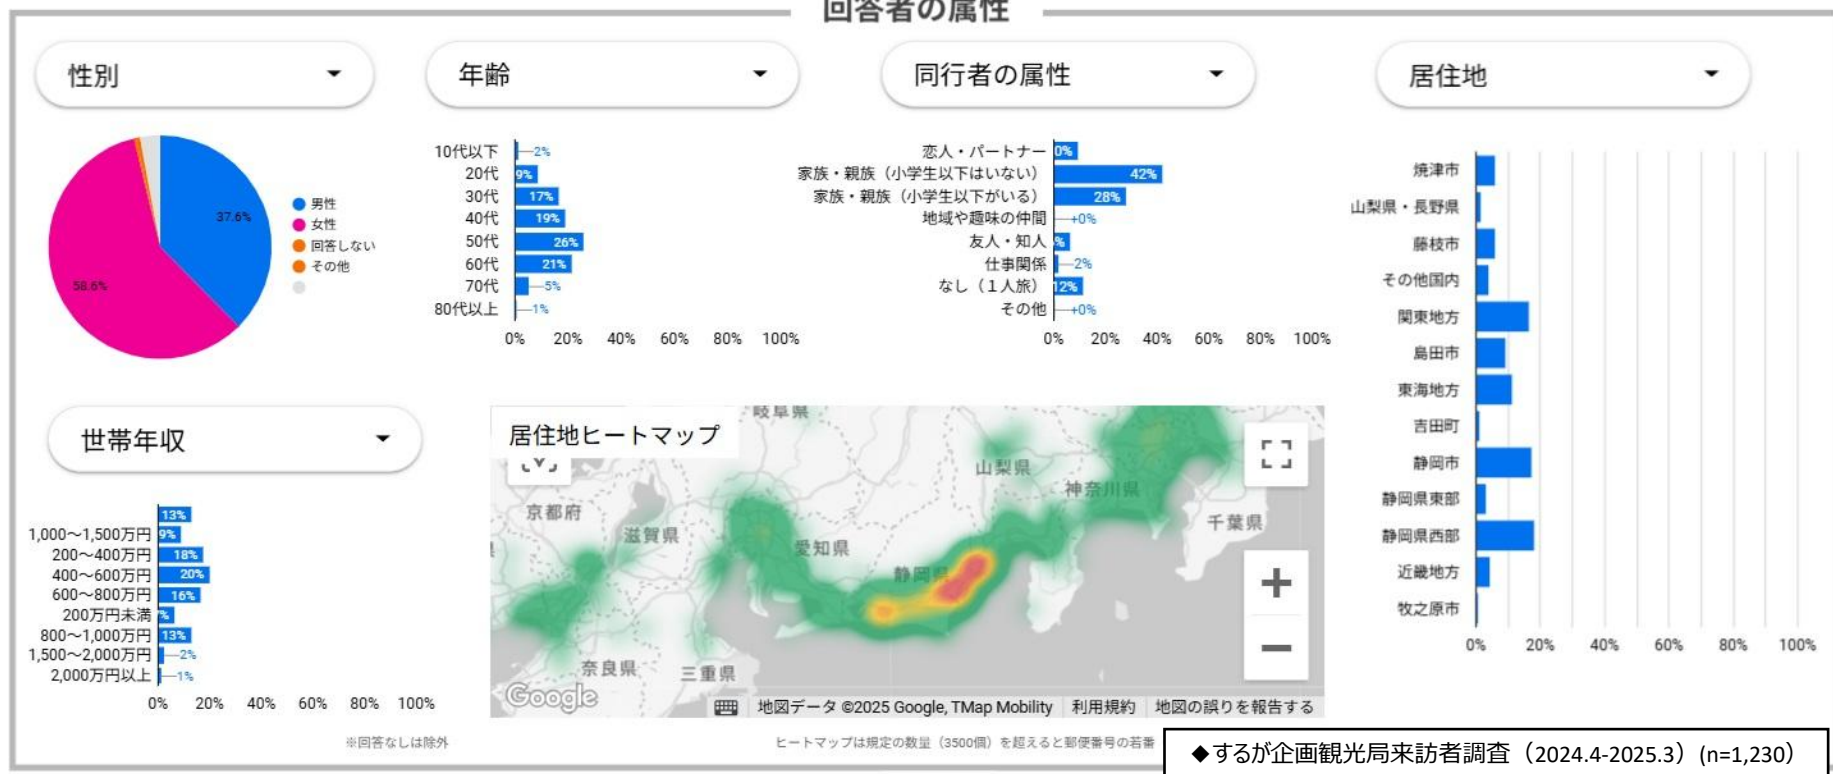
回答者の属性

性別
37.6%
58.6%
男性
女性
回答しない
その他

年齢
10代以下 2%
20代 9%
30代 17%
40代 19%
50代 26%
60代 21%
70代 5%
80代以上 1%
0% 20% 40% 60% 80% 100%

同行者の属性
恋人・パートナー 0%
家族・親族（小学生以下はいない） 42%
家族・親族（小学生以下がいる） 28%
地域や趣味の仲間 0%
友人・知人 %
仕事関係 2%
なし（1人旅） 12%
その他 0%
0% 20% 40% 60% 80% 100%

居住地
焼津市
山梨県・長野県
藤枝市
その他国内
関東地方
島田市
東海地方
吉田町
静岡市
静岡県東部
静岡県西部
近畿地方
牧之原市
0% 20% 40% 60% 80% 100%

世帯年収
13%
1,000～1,500万円 9%
200～400万円 18%
400～600万円 20%
600～800万円 16%
200万円未満 %
800～1,000万円 13%
1,500～2,000万円 2%
2,000万円以上 1%
0% 20% 40% 60% 80% 100%
※回答なしは除外

居住地ヒートマップ
岐阜県
山梨県
神奈川県
京都府
滋賀県
愛知県
千葉県
静岡県
奈良県
三重県
Google
地図データ ©2025 Google, TMap Mobility 利用規約 地図の誤りを報告する
ヒートマップは規定の数量（3500個）を超えると郵便番号の若番

◆するが企画観光局来訪者調査（2024.4-2025.3）(n=1,230)